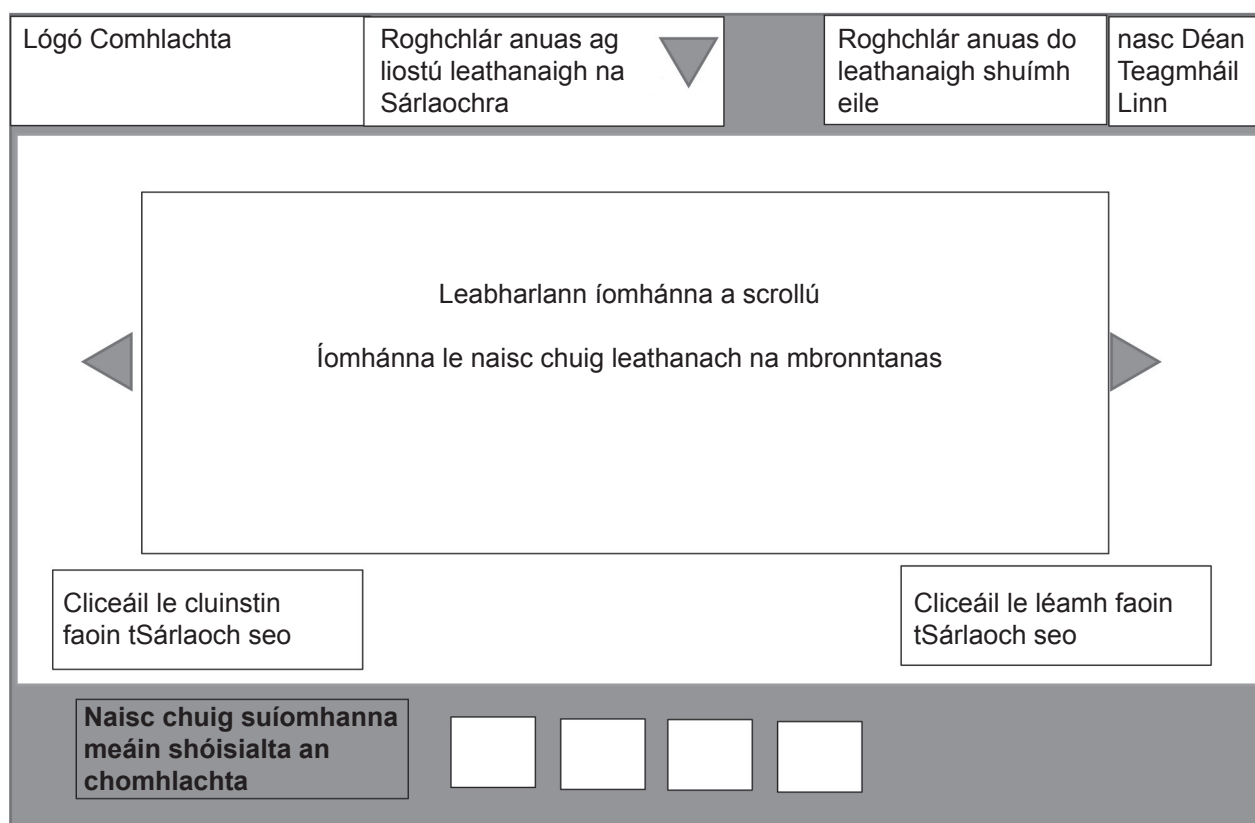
Lógó Comhlachta

Roghchlár anuas ag liostú leathanaigh na Sárlaochra

Roghchlár anuas do leathanaigh shuímh eile

nasc Déan Teagmháil Linn

Leabharlann íomhánna a scrollú

Íomhánna le naisc chuig leathanach na mbronntanas

Cliceáil le cluinstin faoin tSárlaoch seo

Cliceáil le léamh faoin tSárlaoch seo

**Naisc chuig suíomhanna meáin shóisialta an chomhlachta**